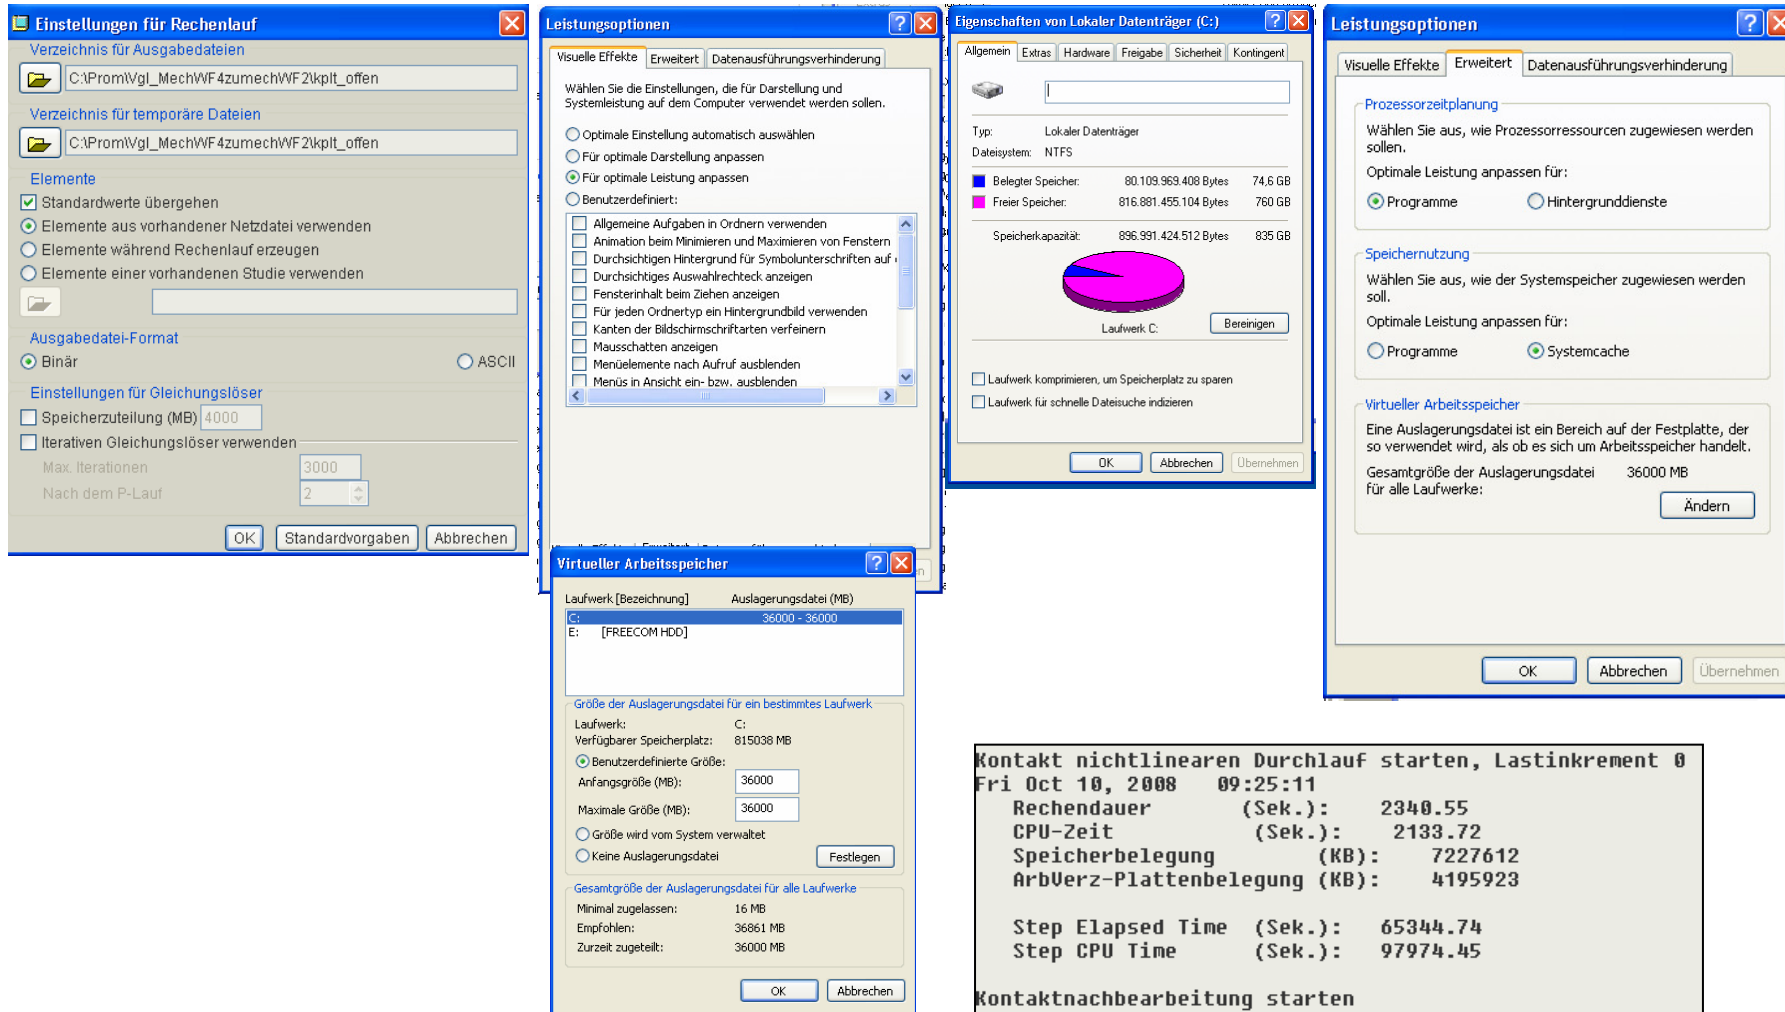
Einstellungen für Rechenlauf

Verzeichnis für Ausgabedateien

C:\Prom\Vgl_MechWF4zumechWF2\kplt_offen

Verzeichnis für temporäre Dateien

C:\Prom\Vgl_MechWF4zumechWF2\kplt_offen

Elemente

Standardwerte übergehen

Elemente aus vorhandener Netzdatei verwenden

Elemente während Rechenlauf erzeugen

Elemente einer vorhandenen Studie verwenden

Ausgabedatei-Format

Binär

ASCII

Einstellungen für Gleichungslöser

Speicherzuteilung (MB) 4000

Iterativen Gleichungslöser verwenden

Max. Iterationen 3000

Nach dem P-Lauf 2

OK Standardvorgaben Abbrechen

Leistungsoptionen

Visuelle Effekte | Erweitert | Datenausführungsverhinderung

Wählen Sie die Einstellungen, die für Darstellung und Systemleistung auf dem Computer verwendet werden sollen.

Optimale Einstellung automatisch auswählen

Für optimale Darstellung anpassen

Für optimale Leistung anpassen

Benutzerdefiniert:

Allgemeine Aufgaben in Ordnern verwenden

Animation beim Minimieren und Maximieren von Fenstern

Durchsichtigen Hintergrund für Symbolunterschriften auf

Durchsichtiges Auswahlrechteck anzeigen

Fensterinhalt beim Ziehen anzeigen

Für jeden Ordnertyp ein Hintergrundbild verwenden

Kanten der Bildschirmschriftarten verfeinern

Mausschatten anzeigen

Menüelemente nach Aufruf ausblenden

Menüs in Ansicht ein- bzw. ausblenden

Eigenschaften von Lokaler Datenträger (C:)

Allgemein | Extras | Hardware | Freigabe | Sicherheit | Kontingent

Typ: Lokaler Datenträger

Dateisystem: NTFS

Belegter Speicher: 80.109.969.408 Bytes 74,6 GB

Freier Speicher: 816.881.455.104 Bytes 760 GB

Speicherkapazität: 896.991.424.512 Bytes 835 GB

Laufwerk C:

Bereinigen

Laufwerk komprimieren, um Speicherplatz zu sparen

Laufwerk für schnelle Dateisuche indizieren

OK Abbrechen Übernehmen

Leistungsoptionen

Visuelle Effekte | Erweitert | Datenausführungsverhinderung

Prozessorzeitplanung

Wählen Sie aus, wie Prozessorressourcen zugewiesen werden sollen.

Optimale Leistung anpassen für:

Programme Hintergrunddienste

Speichernutzung

Wählen Sie aus, wie der Systemspeicher zugewiesen werden soll.

Optimale Leistung anpassen für:

Programme Systemcache

Virtueller Arbeitsspeicher

Eine Auslagerungsdatei ist ein Bereich auf der Festplatte, der so verwendet wird, als ob es sich um Arbeitsspeicher handelt.

Gesamtgröße der Auslagerungsdatei für alle Laufwerke: 36000 MB

Ändern

OK Abbrechen Übernehmen

Virtueller Arbeitsspeicher

Laufwerk [Bezeichnung] Auslagerungsdatei (MB)

C: 36000 - 36000

E: [FREECOM HDD]

Größe der Auslagerungsdatei für ein bestimmtes Laufwerk

Laufwerk: C:

Verfügbarer Speicherplatz: 815038 MB

Benutzerdefinierte Größe:

Anfangsgröße (MB): 36000

Maximale Größe (MB): 36000

Größe wird vom System verwaltet

Keine Auslagerungsdatei

Festlegen

Gesamtgröße der Auslagerungsdatei für alle Laufwerke

Minimal zugelassen: 16 MB

Empfohlen: 36861 MB

Zurzeit zugeteilt: 36000 MB

OK Abbrechen

Kontakt nichtlinearen Durchlauf starten, Lastinkrement 0
Fri Oct 10, 2008 09:25:11
Rechendauer (Sek.): 2340.55
CPU-Zeit (Sek.): 2133.72
Speicherbelegung (KB): 7227612
ArbVerz-Plattenbelegung (KB): 4195923

Step Elapsed Time (Sek.): 65344.74
Step CPU Time (Sek.): 97974.45

Kontaktnachbearbeitung starten